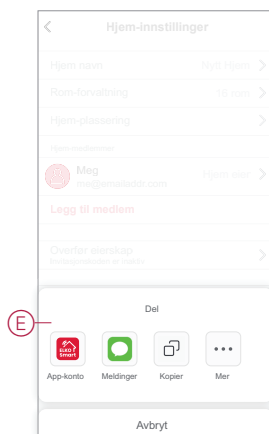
Hjem-innstillinger

Hjem navn
Nytt Hjem

Rom-forvaltning
10 rom

Hjem-plassering

Hjem-medlemmer

Meg
me@emailaddr.com
Hjem eier

Legg til medlem

Overfør eierskap
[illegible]

E

Del

Wiser Smart
App-konto

Meldinger

Kopier

Mer

Avbryt